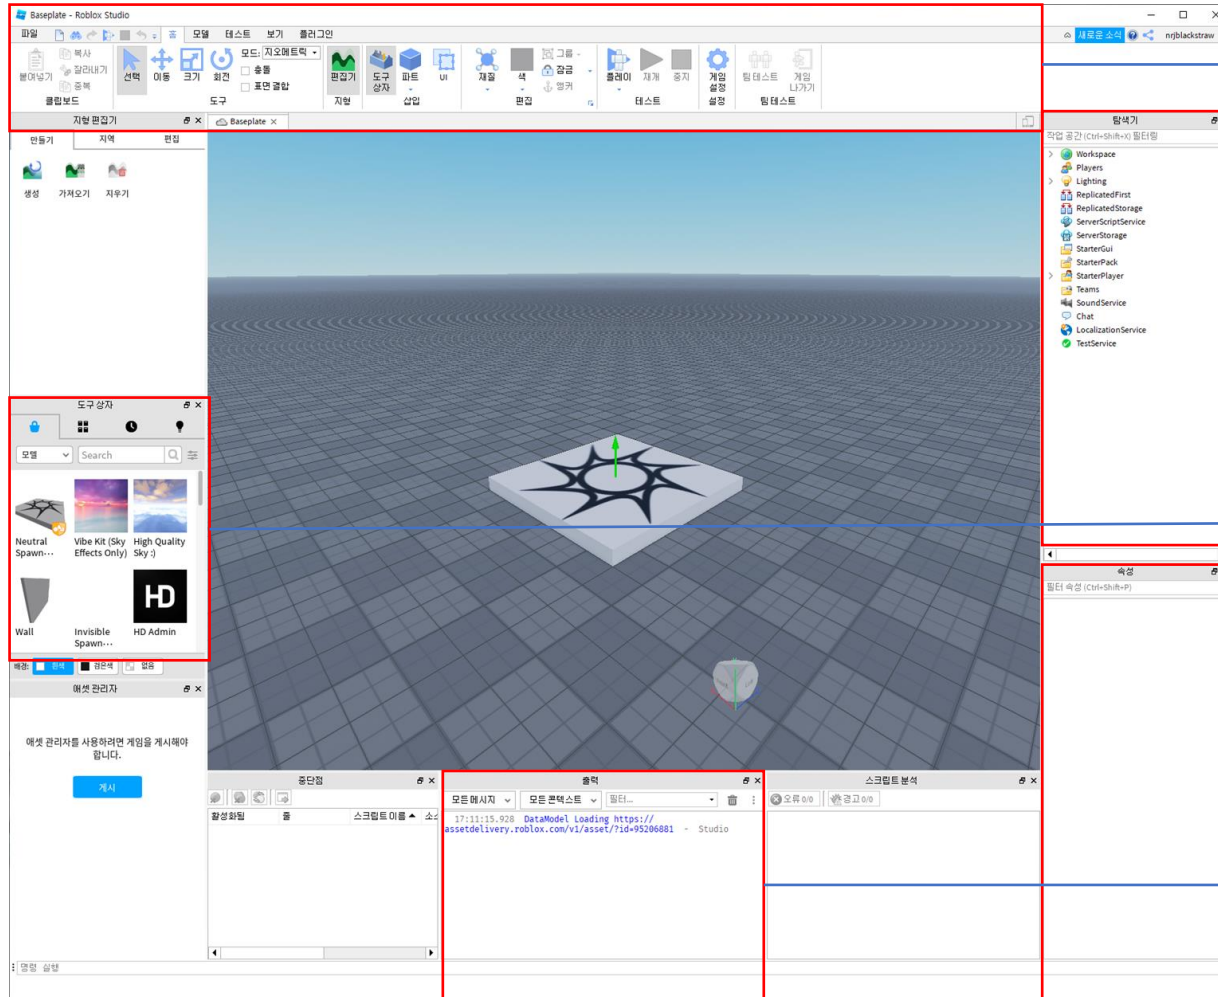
Baseplate - Roblox Studio

파일 홈 모델 테스트 보기 플러그인

새로운 소식 nrjblackstraw

붙여넣기 복사 잘라내기 중복 클립보드

선택 이동 크기 회전 모드: 지오메트릭 충돌 표면 결합 도구

편집기 지형

도구 상자 파트 UI 삽입

재질 색 그룹 잠금 앵커 편집

플레이 재개 중지 테스트

게임 설정 설정

팀 테스트 게임 나가기 팀 테스트

지형 편집기

만들기 지역 편집

생성 가져오기 지우기

Baseplate

탐색기

작업 공간 (Ctrl+Shift+X) 필터링

Workspace
Players
Lighting
ReplicatedFirst
ReplicatedStorage
ServerScriptService
ServerStorage
StarterGui
StarterPack
StarterPlayer
Teams
SoundService
Chat
LocalizationService
TestService

도구 상자

모델 Search

Neutral Spawn···
Vibe Kit (Sky Effects Only)
High Quality Sky :)
Wall
Invisible Spawn···
HD Admin

배경: 흰색 검은색 없음

애셋 관리자

애셋 관리자를 사용하려면 게임을 게시해야 합니다.

게시

속성

필터 속성 (Ctrl+Shift+P)

중단점

활성화됨 줄 스크립트 이름 소스

출력

모든 메시지 모든 콘텍스트 필터...

17:11:15.928 DataModel Loading https://assetdelivery.roblox.com/v1/asset/?id=95206881 - Studio

스크립트 분석

오류 0/0 경고 0/0

명령 실행